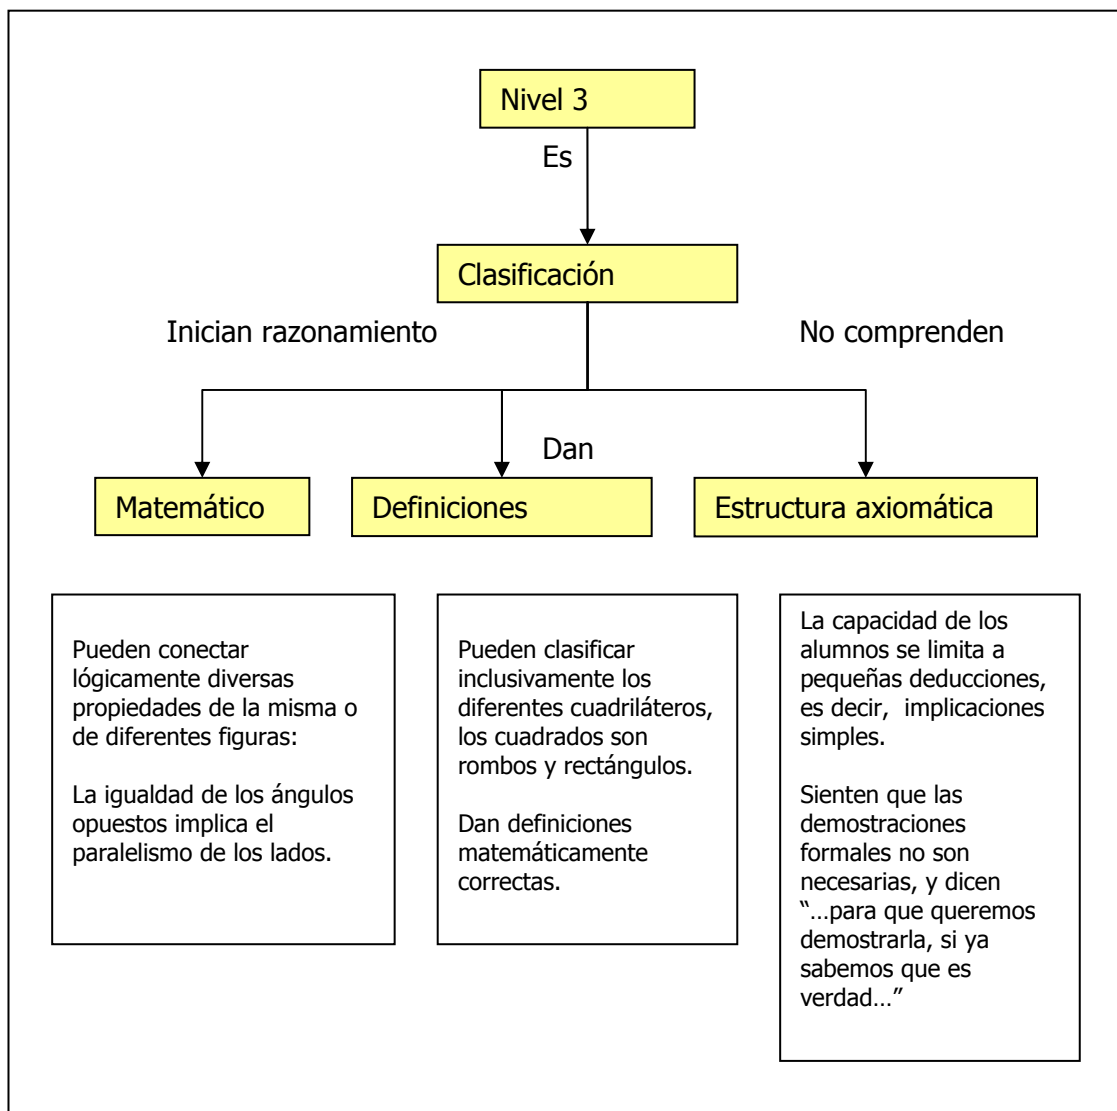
Nivel 3

Es

Clasificación

Inician razonamiento

No comprenden

Dan

Matemático

Definiciones

Estructura axiomática

Pueden conectar lógicamente diversas propiedades de la misma o de diferentes figuras:

La igualdad de los ángulos opuestos implica el paralelismo de los lados.

Pueden clasificar inclusivamente los diferentes cuadriláteros, los cuadrados son rombos y rectángulos.

Dan definiciones matemáticamente correctas.

La capacidad de los alumnos se limita a pequeñas deducciones, es decir, implicaciones simples.

Sienten que las demostraciones formales no son necesarias, y dicen "…para que queremos demostrarla, si ya sabemos que es verdad…"